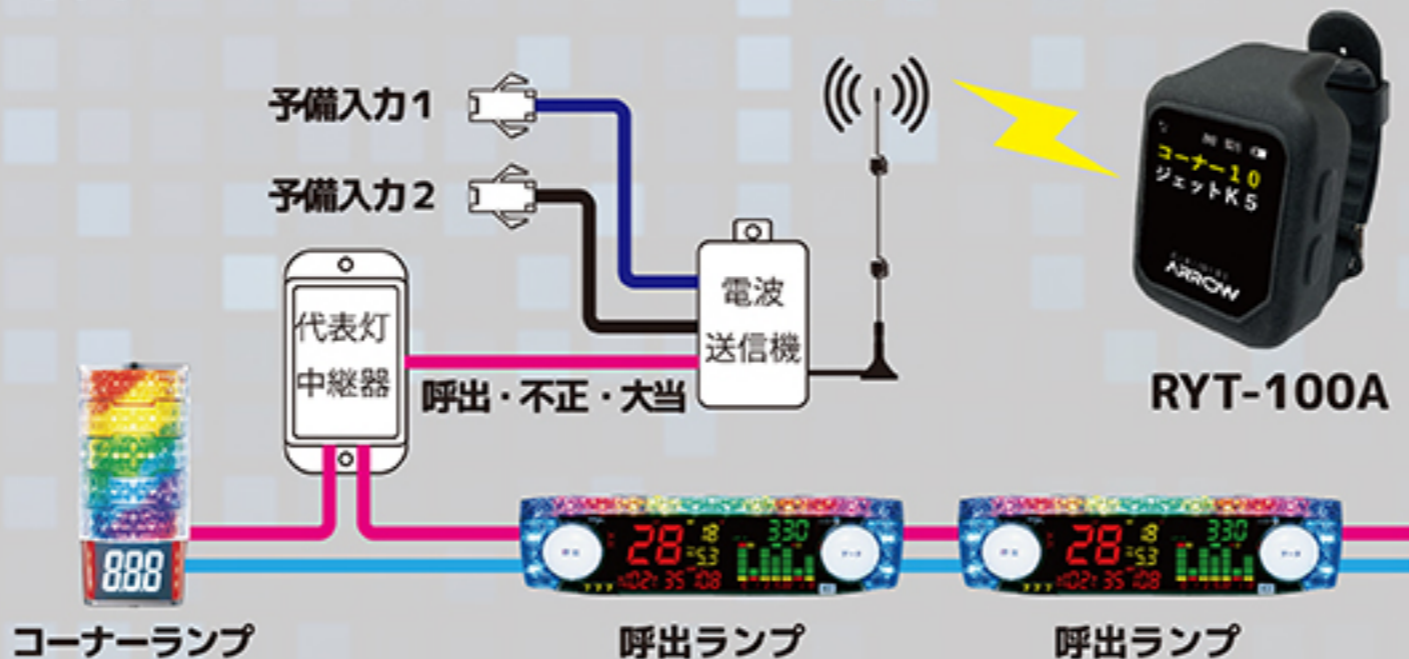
予備入力1

予備入力2

代表灯
中継器

電波
送信機

呼出・不正・大当

コーナー10
ジェットK5

ARROW

RYT-100A

888

28 18 53 330
1021 35 108

28 18 53 330
1021 35 108

コーナーランプ

呼出ランプ

呼出ランプ